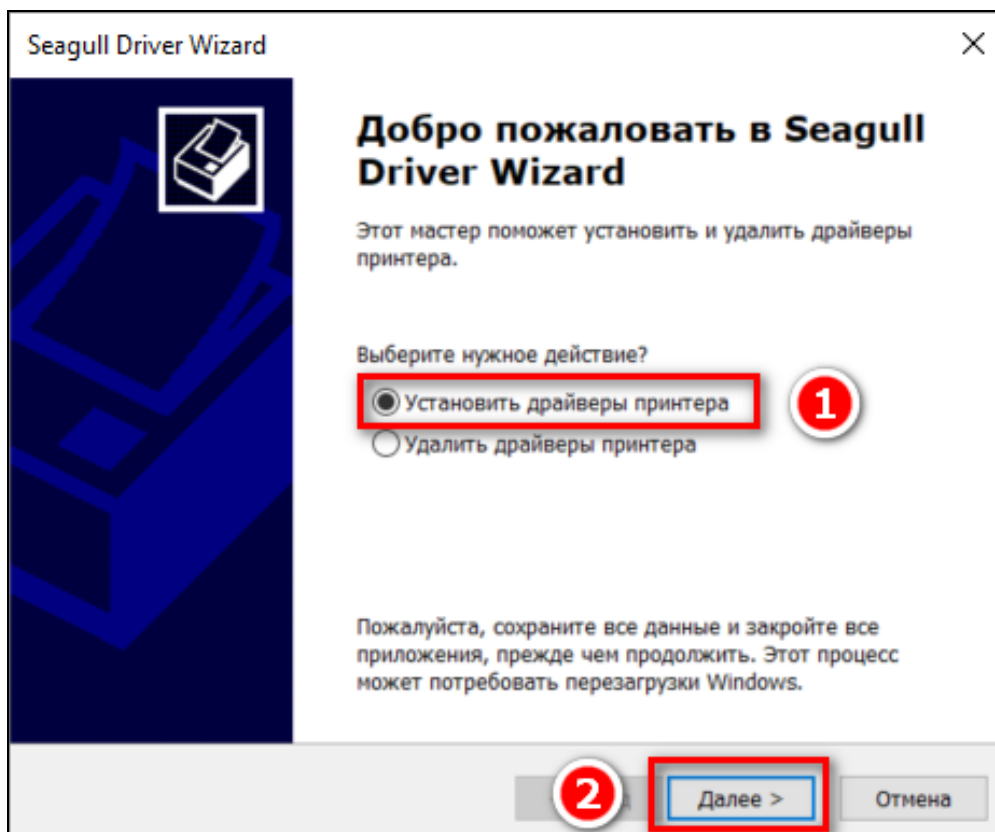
Seagull Driver Wizard

×

Добро пожаловать в Seagull Driver Wizard

Этот мастер поможет установить и удалить драйверы принтера.

Выберите нужное действие?

Установить драйверы принтера

1

Удалить драйверы принтера

Пожалуйста, сохраните все данные и закройте все приложения, прежде чем продолжить. Этот процесс может потребовать перезагрузки Windows.

2

Далее >

Отмена